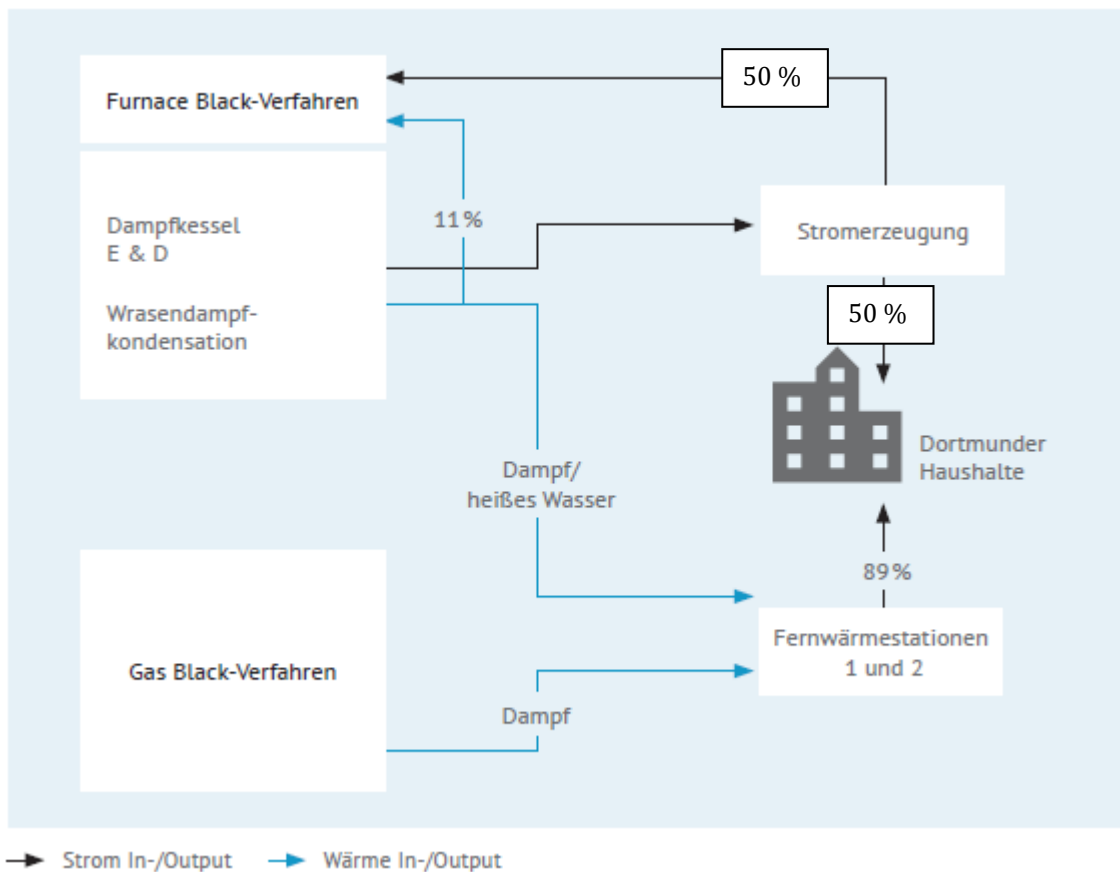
Furnace Black-Verfahren

50 %

Dampfkessel
E & D

Wrasendampfkondensation

11 %

Stromerzeugung

50 %

Dortmunder
Haushalte

Dampf/
heißes Wasser

89 %

Gas Black-Verfahren

Fernwärmestationen
1 und 2

Dampf

Strom In-/Output
Wärme In-/Output